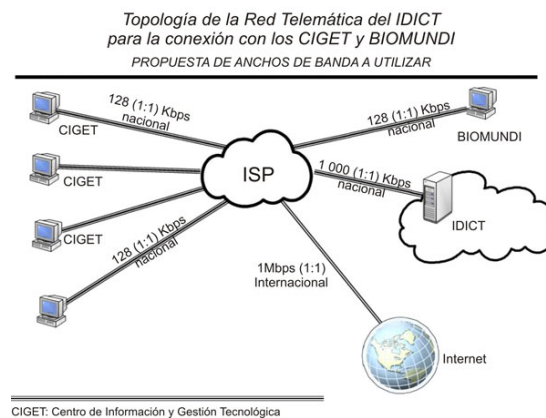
Topología de la Red Telemática del IDICT para la conexión con los CIGET y BIOMUNDI

PROPUESTA DE ANCHOS DE BANDA A UTILIZAR

128 (1:1) Kbps nacional

CIGET

128 (1:1) Kbps nacional

BIOMUNDI

CIGET

ISP

1 000 (1:1) Kbps nacional

IDICT

CIGET

128 (1:1) Kbps nacional

1Mbps (1:1) Internacional

Internet

CIGET: Centro de Información y Gestión Tecnológica